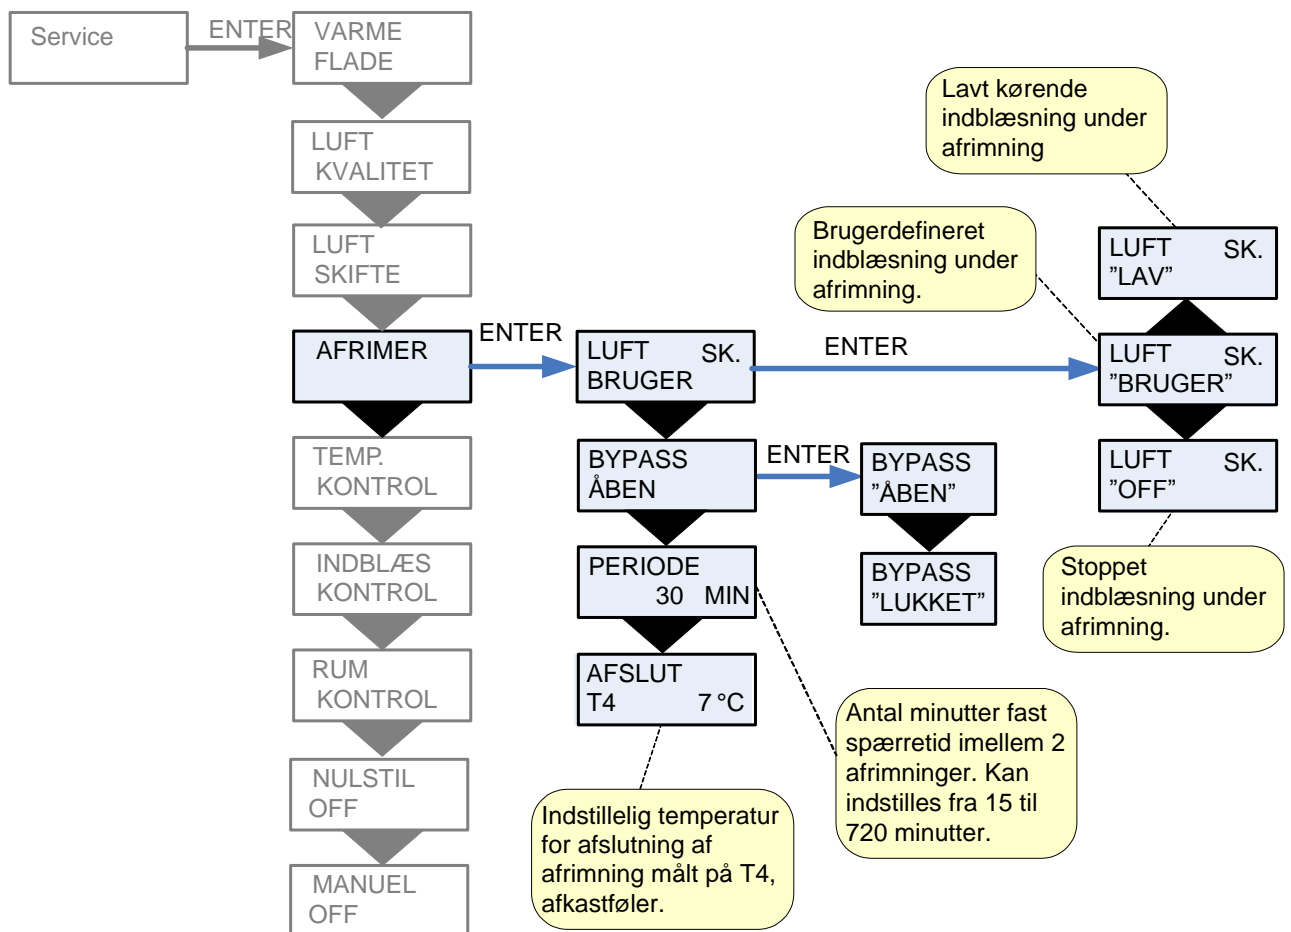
Service

ENTER

VARME FLADE

LUFT KVALITET

LUFT SKIFTE

AFRIMER

ENTER

LUFT SK. BRUGER

ENTER

TEMP. KONTROL

INDBLÆS KONTROL

RUM KONTROL

NULSTIL OFF

MANUEL OFF

BYPASS ÅBEN

ENTER

BYPASS ”ÅBEN”

BYPASS ”LUKKET”

PERIODE 30 MIN

AFSLUT T4 7 °C

Indstillelig temperatur for afslutning af afrimning målt på T4, afkastføler.

Antal minutter fast spærretid imellem 2 afrimninger. Kan indstilles fra 15 til 720 minutter.

Lavt kørende indblæsning under afrimning

Brugerdefineret indblæsning under afrimning.

LUFT SK. ”LAV”

LUFT SK. ”BRUGER”

LUFT SK. ”OFF”

Stoppet indblæsning under afrimning.